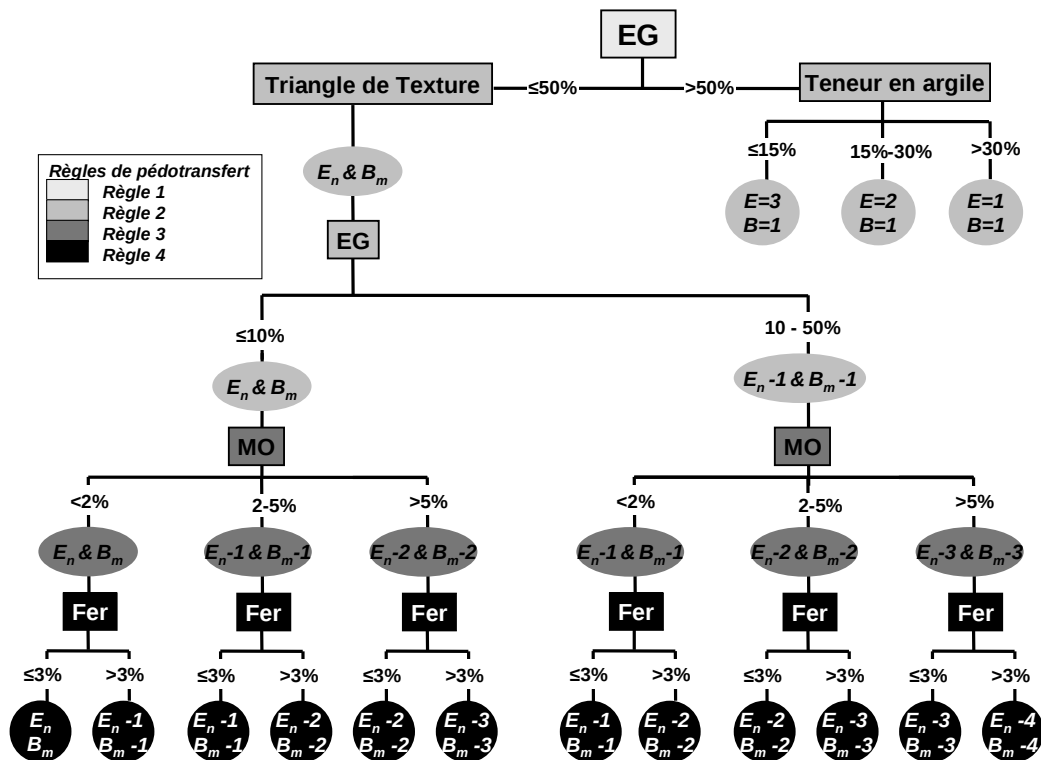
EG

Triangle de Texture ≤50% >50% Teneur en argile

Règles de pédotransfert
Règle 1
Règle 2
Règle 3
Règle 4

$E_n$ & $B_m$

≤15% 15%-30% >30%

E=3 B=1
E=2 B=1
E=1 B=1

EG

≤10%
$E_n$ & $B_m$
MO
<2% 2-5% >5%
$E_n$ & $B_m$
$E_n$-1 & $B_m$-1
$E_n$-2 & $B_m$-2
Fer Fer Fer
≤3% >3% ≤3% >3% ≤3% >3%
$E_n$ $B_m$
$E_n$ -1 $B_m$ -1
$E_n$ -1 $B_m$ -1
$E_n$ -2 $B_m$ -2
$E_n$ -2 $B_m$ -2
$E_n$ -3 $B_m$ -3

10 - 50%
$E_n$ -1 & $B_m$ -1
MO
<2% 2-5% >5%
$E_n$-1 & $B_m$-1
$E_n$-2 & $B_m$-2
$E_n$-3 & $B_m$-3
Fer Fer Fer
≤3% >3% ≤3% >3% ≤3% >3%
$E_n$ -1 $B_m$ -1
$E_n$ -2 $B_m$ -2
$E_n$ -2 $B_m$ -2
$E_n$ -3 $B_m$ -3
$E_n$ -3 $B_m$ -3
$E_n$ -4 $B_m$ -4